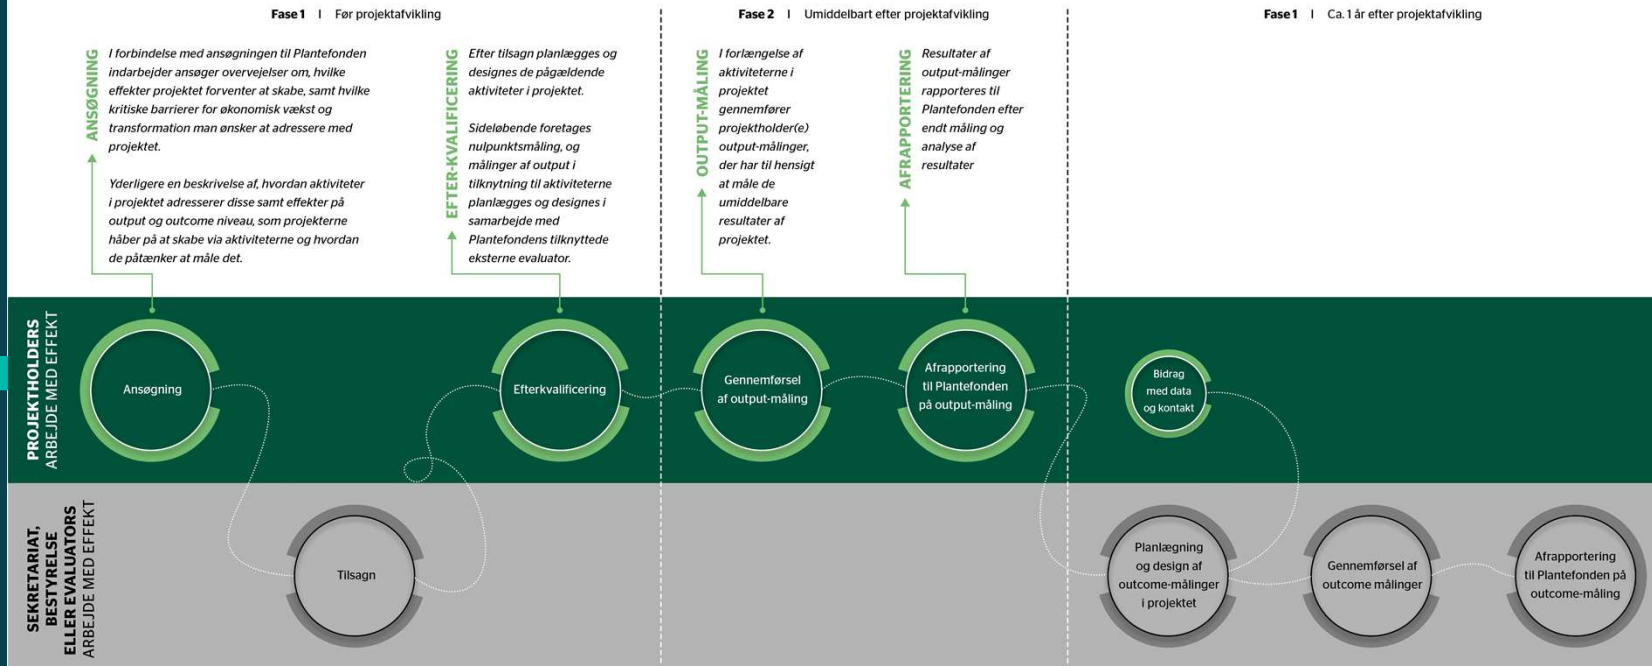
Fase 1 I Før projektafvikling

Fase 2 I Umiddelbart efter projektafvikling

Fase 1 I Ca. 1 år efter projektafvikling

ANSØGNING

I forbindelse med ansøgningen til Plantefonden indarbejder ansøger overvejelser om, hvilke effekter projektet forventer at skabe, samt hvilke kritiske barrierer for økonomisk vækst og transformation man ønsker at adressere med projektet.

Yderligere en beskrivelse af, hvordan aktiviteter i projektet adresserer disse samt effekter på output og outcome niveau, som projekterne håber på at skabe via aktiviteterne og hvordan de påtænker at måle det.

EFTER-KVALIFICERING

Efter tilsagn planlægges og designes de pågældende aktiviteter i projektet.

Sideløbende foretages nulpunktsmåling, og målinger af output i tilknytning til aktiviteterne planlægges og designes i samarbejde med Plantefondens tilknyttede eksterne evaluator.

OUTPUT-MÅLING

I forlængelse af aktiviteterne i projektet gennemfører projektholder(e) output-målinger, der har til hensigt at måle de umiddelbare resultater af projektet.

AFRAPPORTERING

Resultater af output-målinger rapporteres til Plantefonden efter endt måling og analyse af resultater

PROJEKTHOLDERS ARBEJDE MED EFFEKT

Ansøgning

Efterkvalificering

Gennemførsel af output-måling

Afrapportering til Plantefonden på output-måling

Bidrag med data og kontakt

SEKRETARIAT, BESTYRELSE ELLER EVALUATORS ARBEJDE MED EFFEKT

Tilsagn

Planlægning og design af outcome-målinger i projektet

Gennemførsel af outcome målinger

Afrapportering til Plantefonden på outcome-måling